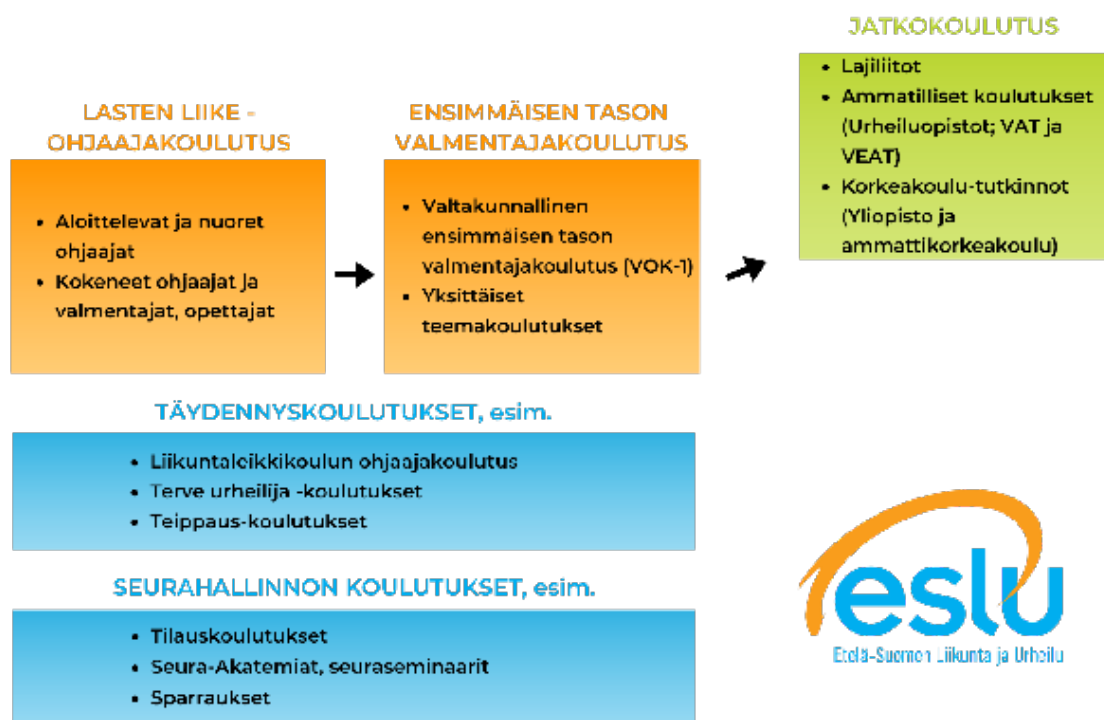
JATKOKOULUTUS

- Lajiliitot
- Ammatilliset koulutukset (Urheiluopistot; VAT ja VEAT)
- Korkeakoulu-tutkinnot (Yliopisto ja ammattikorkeakoulu)

LASTEN LIIKE -OHJAAJAKOULUTUS

- Aloittelevat ja nuoret ohjaajat
- Kokeneet ohjaajat ja valmentajat, opettajat

ENSIMMÄISEN TASON VALMENTAJAKOULUTUS

- Valtakunnallinen ensimmäisen tason valmentajakoulutus (VOK-1)
- Yksittäiset teemakoulutukset

TÄYDENNYSKOULUTUKSET, esim.

- Liikuntaleikkikoulun ohjaajakoulutus
- Terve urheilija -koulutukset
- Teippaus-koulutukset

SEURAHALLINNON KOULUTUKSET, esim.

- Tilauskoulutukset
- Seura-Akatemiat, seuraseminaarit
- Sparraukset

eslu
Etelä-Suomen Liikunta ja Urheilu